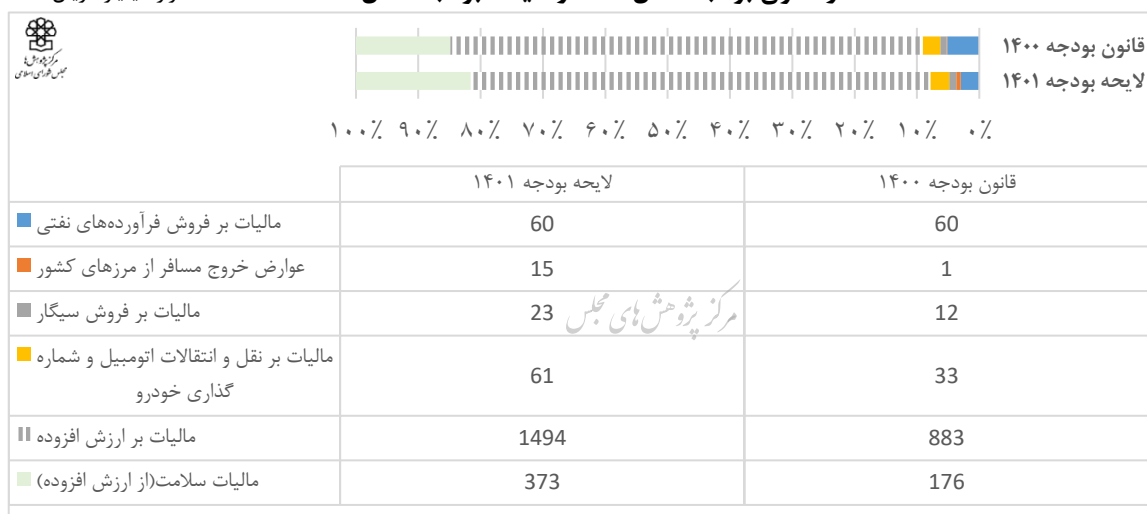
مرکز پژوهش‌ها
مجلس شورای اسلامی

قانون بودجه ۱۴۰۰
لایحه بودجه ۱۴۰۱

۱۰۰٪ ۹۰٪ ۸۰٪ ۷۰٪ ۶۰٪ ۵۰٪ ۴۰٪ ۳۰٪ ۲۰٪ ۱۰٪ ۰٪

| | لایحه بودجه ۱۴۰۱ | قانون بودجه ۱۴۰۰ |
|---|---|---|
| مالیات بر فروش فرآورده‌های نفتی | 60 | 60 |
| عوارض خروج مسافر از مرزهای کشور | 15 | 1 |
| مالیات بر فروش سیگار | 23 | 12 |
| مالیات بر نقل و انتقالات اتومبیل و شماره گذاری خودرو | 61 | 33 |
| مالیات بر ارزش افزوده | 1494 | 883 |
| مالیات سلامت(از ارزش افزوده) | 373 | 176 |

مرکز پژوهش‌های مجلس